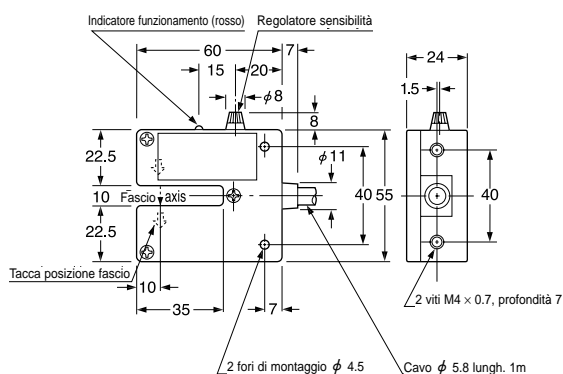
Indicatore funzionamento (rosso)
Regolatore sensibilità
60
7
15
20
$\phi 8$
8
24
1.5
22.5
$\phi 11$
10
Fascio axis
40
55
40
22.5
Tacca posizione fascio
10
35
7
2 viti M4 × 0.7, profondità 7
2 fori di montaggio $\phi$ 4.5
Cavo $\phi$ 5.8 lungh. 1m